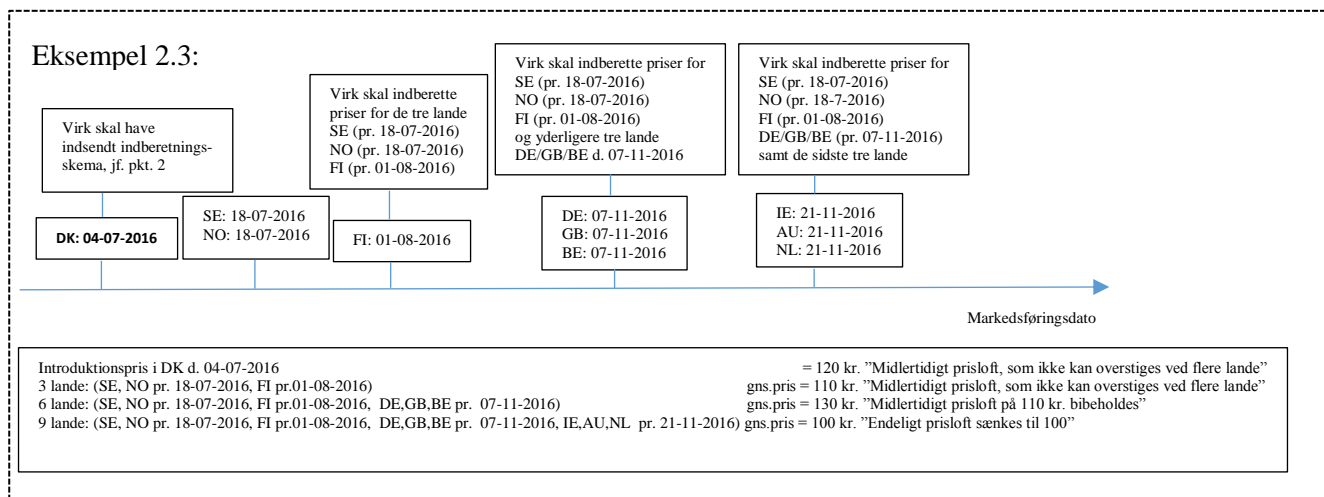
Eksempel 2.3:

Virk skal have indsendt indberetningsskema, jf. pkt. 2

DK: 04-07-2016

SE: 18-07-2016
NO: 18-07-2016

Virk skal indberette priser for de tre lande
SE (pr. 18-07-2016)
NO (pr. 18-07-2016)
FI (pr. 01-08-2016)

FI: 01-08-2016

Virk skal indberette priser for
SE (pr. 18-07-2016)
NO (pr. 18-07-2016)
FI (pr. 01-08-2016)
og yderligere tre lande
DE/GB/BE d. 07-11-2016

DE: 07-11-2016
GB: 07-11-2016
BE: 07-11-2016

Virk skal indberette priser for
SE (pr. 18-07-2016)
NO (pr. 18-7-2016)
FI (pr. 01-08-2016)
DE/GB/BE (pr. 07-11-2016)
samt de sidste tre lande

IE: 21-11-2016
AU: 21-11-2016
NL: 21-11-2016

Markedsføringsdato

Introduktionspris i DK d. 04-07-2016 = 120 kr. ”Midlertidigt prisloft, som ikke kan overstiges ved flere lande”
3 lande: (SE, NO pr. 18-07-2016, FI pr.01-08-2016) gns.pris = 110 kr. ”Midlertidigt prisloft, som ikke kan overstiges ved flere lande”
6 lande: (SE, NO pr. 18-07-2016, FI pr.01-08-2016, DE,GB,BE pr. 07-11-2016) gns.pris = 130 kr. ”Midlertidigt prisloft på 110 kr. bibeholdes”
9 lande: (SE, NO pr. 18-07-2016, FI pr.01-08-2016, DE,GB,BE pr. 07-11-2016, IE,AU,NL pr. 21-11-2016) gns.pris = 100 kr. ”Endeligt prisloft sænkes til 100”